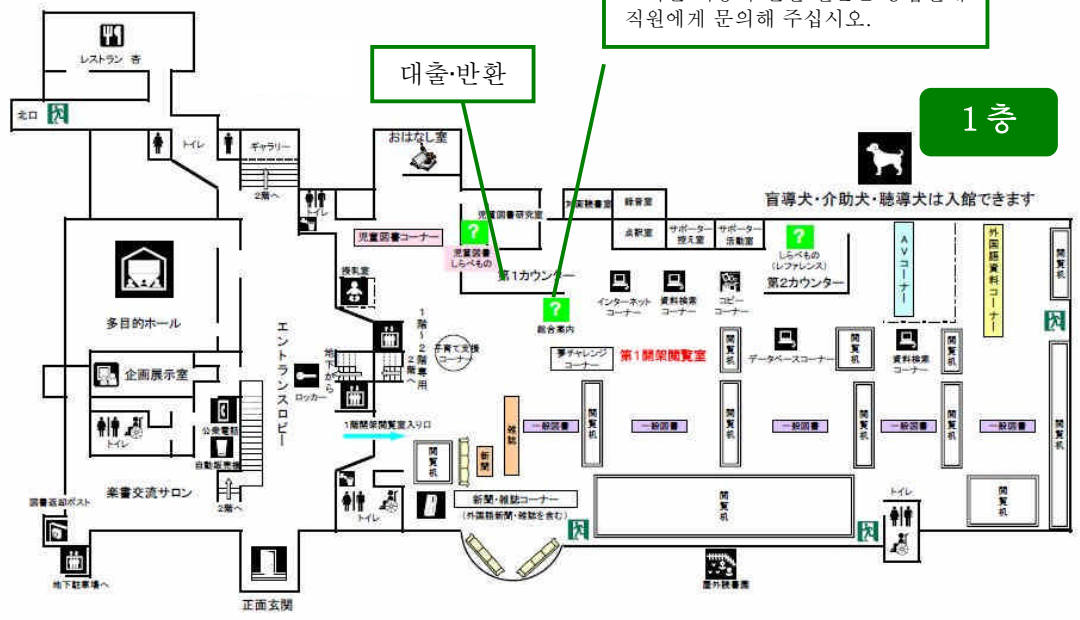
직원에게 문의해 주십시오.

대출·반환

1층

レストラン 杏

北口

トイレ

ギャラリー

2階へ

おはなし室

対面朗読室

録音室

児童図書研究室

盲導犬・介助犬・聴導犬は入館できます

児童図書コーナー

児童図書 しらべもの

点訳室

サポーター控え室

サポーター活動室

しらべもの (レファレンス)

AVコーナー

外国語資料コーナー

閲覧机

第1カウンター

インターネットコーナー

資料検索コーナー

コピーコーナー

第2カウンター

多目的ホール

授乳室

総合案内

1階～2階専用

子育て支援コーナー

エントランスロビー

地下から2階へ

夢チャレンジコーナー

第1開架閲覧室

データベースコーナー

閲覧机

資料検索コーナー

閲覧机

企画展示室

ロッカー

トイレ

公衆電話

自動販売機

1開架閲覧室入り口

雑誌

新聞

一般図書

閲覧机

一般図書

一般図書

一般図書

一般図書

閲覧机

閲覧机

閲覧机

閲覧机

閲覧机

楽書交流サロン

2階へ

図書返却ポスト

トイレ

新聞・雑誌コーナー (外国語新聞・雑誌を含む)

閲覧机

トイレ

閲覧机

地下駐車場へ

正面玄関

屋外読書園